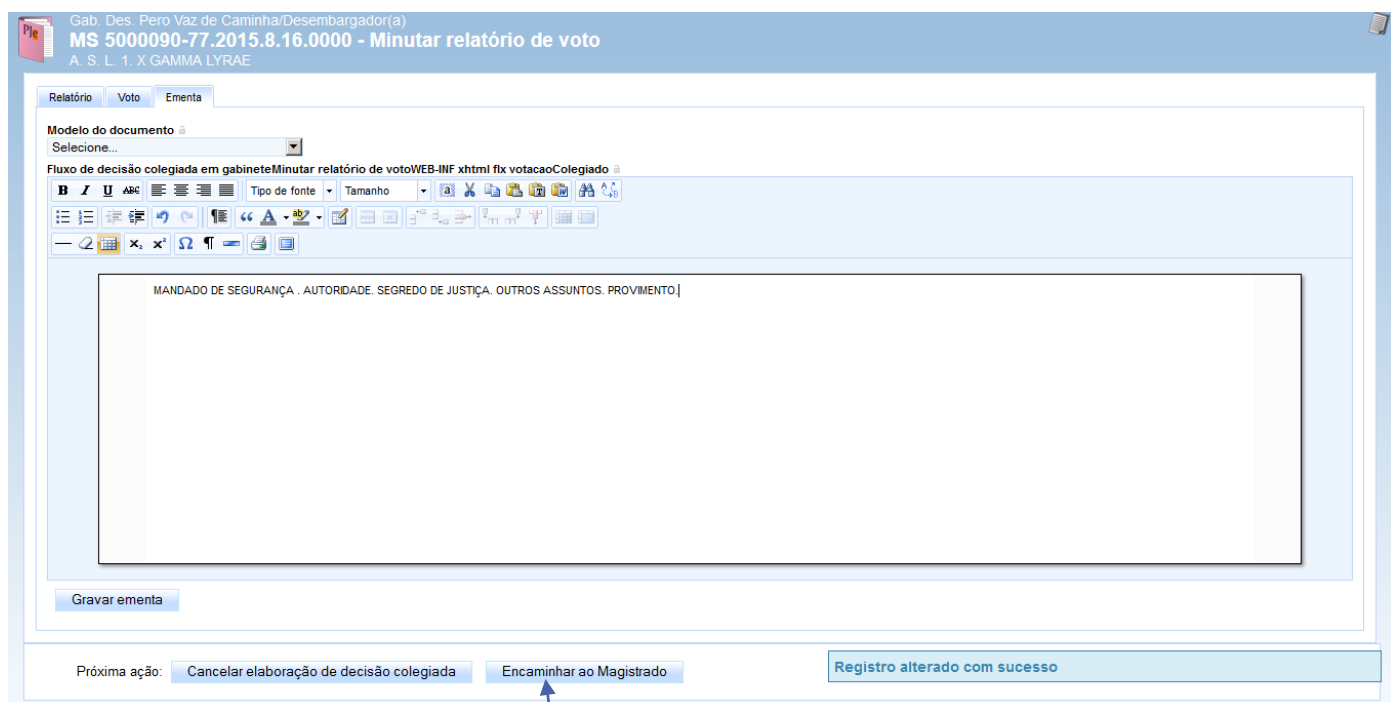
PJe

Gab. Des. Pero Vaz de Caminha/Desembargador(a)
MS 5000090-77.2015.8.16.0000 - Minutar relatório de voto
A. S. L. 1. X GAMMA LYRAE

Relatório | Voto | Ementa

Modelo do documento
Selecione...

Fluxo de decisão colegiada em gabineteMinutar relatório de votoWEB-INF xhtml flx votacaoColegiado

B I U ABC Tipo de fonte Tamanho

MANDADO DE SEGURANÇA . AUTORIDADE. SEGREDO DE JUSTIÇA. OUTROS ASSUNTOS. PROVIMENTO.

Gravar ementa

Próxima ação: Cancelar elaboração de decisão colegiada | Encaminhar ao Magistrado

Registro alterado com sucesso